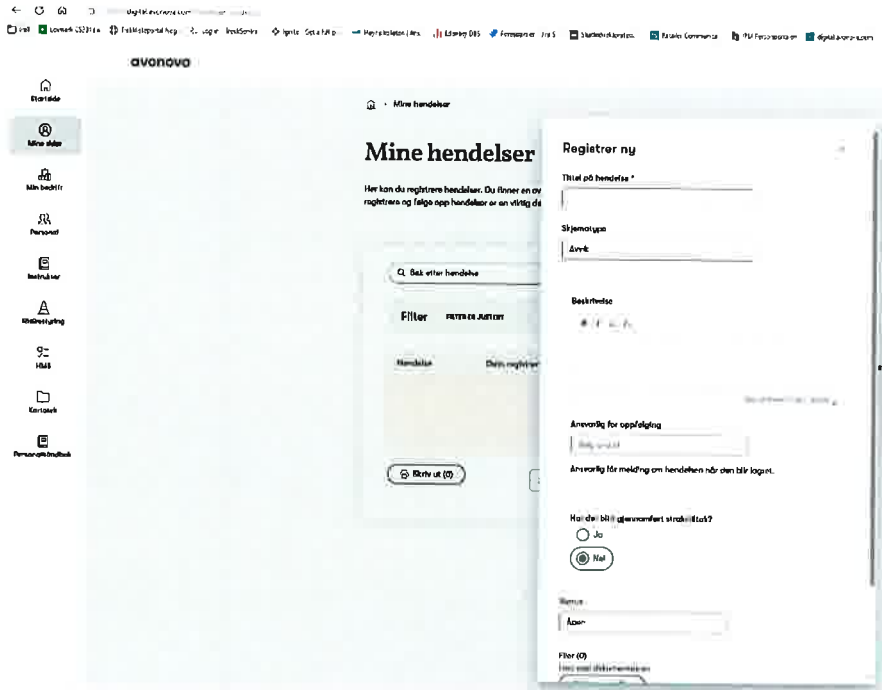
avonova

Startside
Mine sider
Min bedrift
Personal
Instrukser
Kvalitetsstyring
HMS
Kartotek
Personalhåndbok

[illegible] › Mine hendelser

Mine hendelser

Her kan du registrere hendelser. Du finner en ov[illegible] registrere og følge opp hendelser er en viktig de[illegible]

Søk etter hendelse

Filter FJERN ALLE FILTER

Hendelse Dato registrer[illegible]

Skriv ut (0)

Registrer ny

Tittel på hendelse *

Skjematype
Avvik

Beskrivelse

Ansvarlig for oppfølging
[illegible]
Ansvarlig får melding om hendelsen når den blir logget.

Har det blitt gjennomført strakstiltak?
Ja
Nei

Status
Åpen

Filer (0)
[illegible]